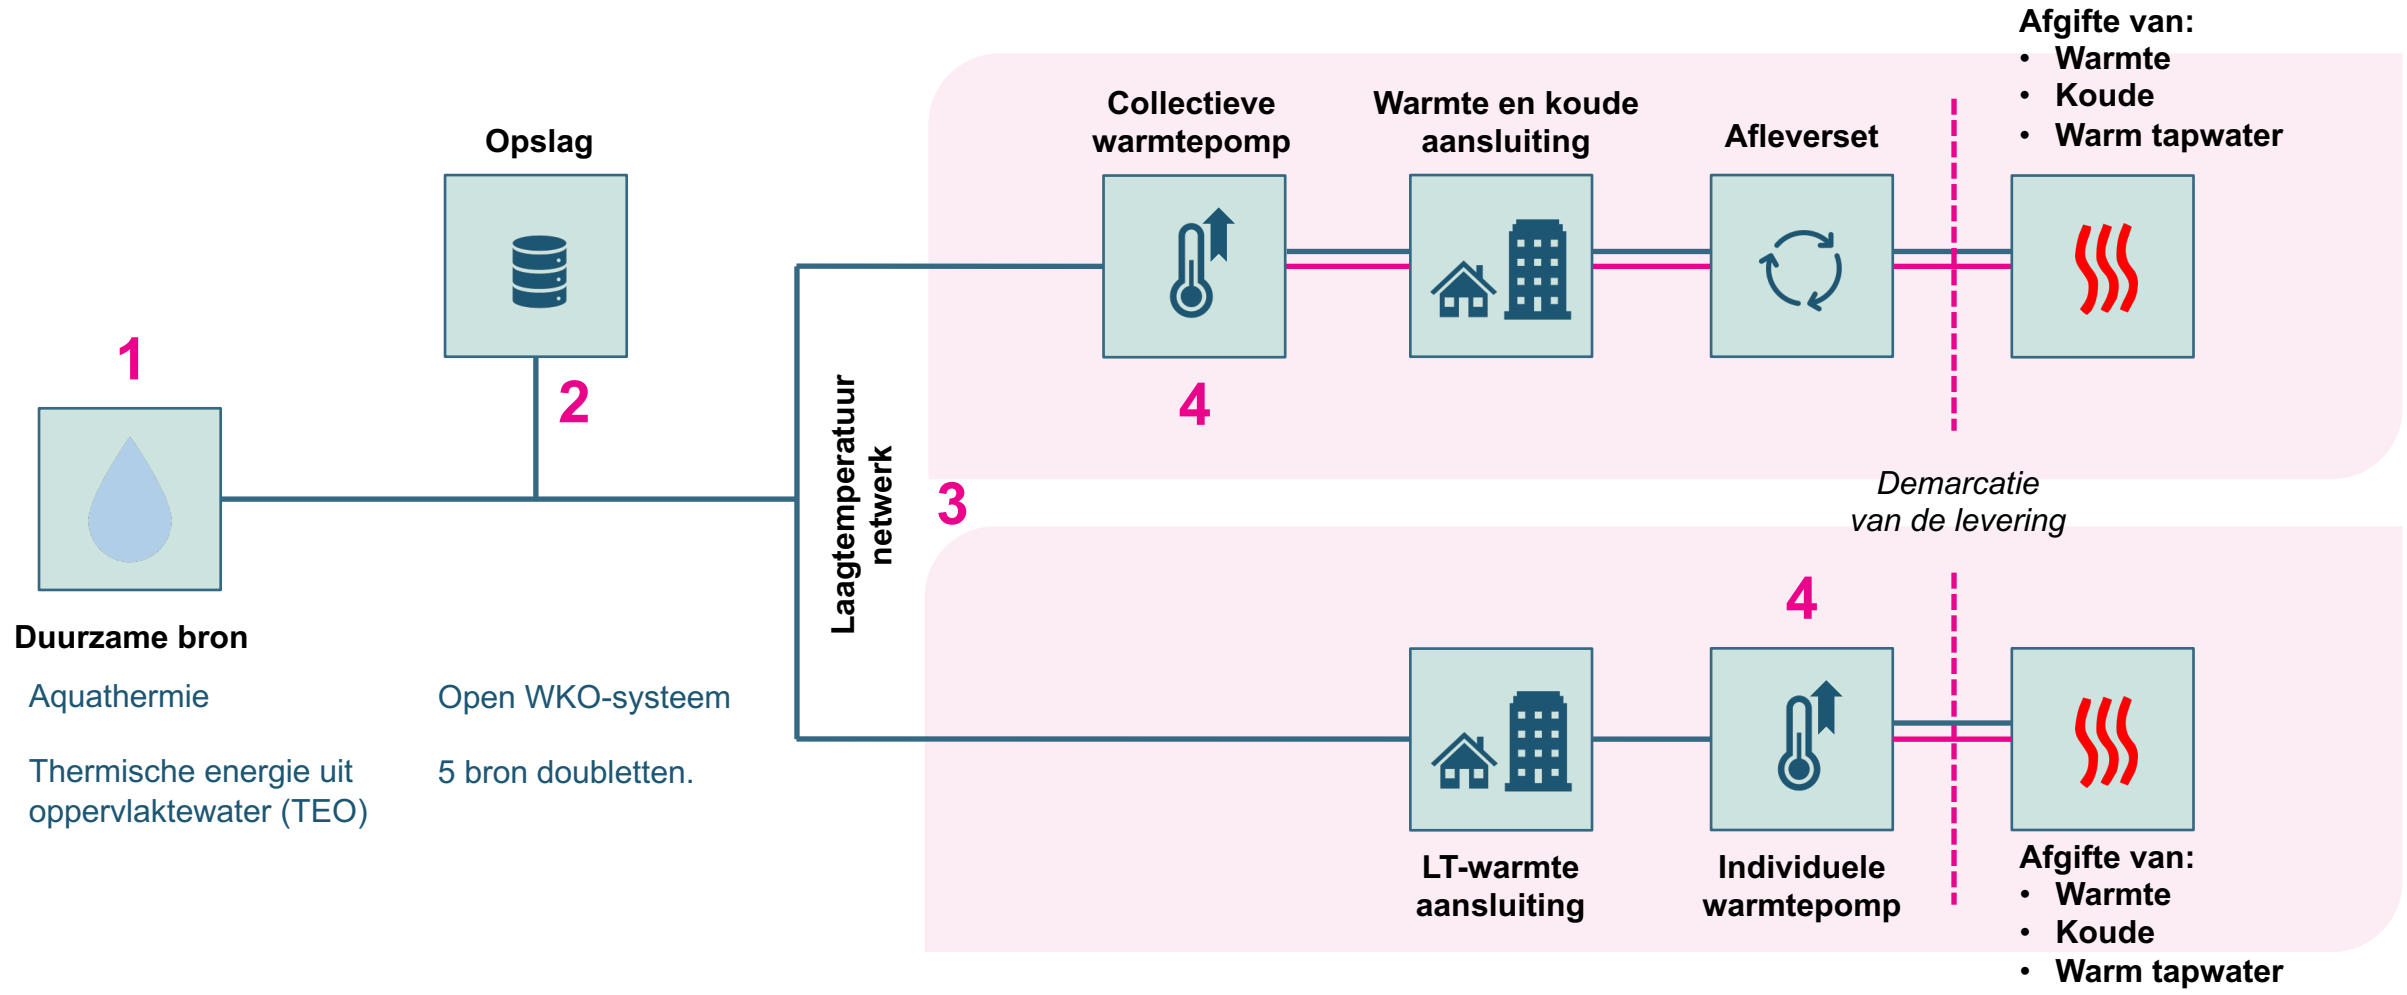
Afgifte van:
• Warmte
• Koude
• Warm tapwater

Collectieve warmtepomp

Warmte en koude aansluiting

Afleverset

Opslag

1

2

4

Laagtemperatuur netwerk

3

Demarcatie van de levering

4

Duurzame bron

Aquathermie

Thermische energie uit oppervlaktewater (TEO)

Open WKO-systeem

5 bron doubletten.

LT-warmte aansluiting

Individuele warmtepomp

Afgifte van:
• Warmte
• Koude
• Warm tapwater